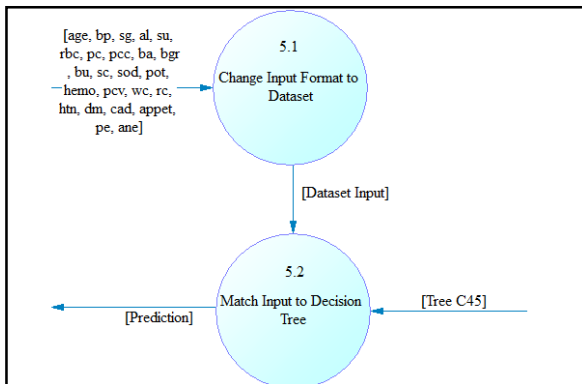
[age, bp, sg, al, su, rbc, pc, pcc, ba, bgr , bu, sc, sod, pot, hemo, pcv, wc, rc, htn, dm, cad, appet, pe, ane]

5.1

Change Input Format to Dataset

[Dataset Input]

5.2

Match Input to Decision Tree

[Tree C45]

[Prediction]